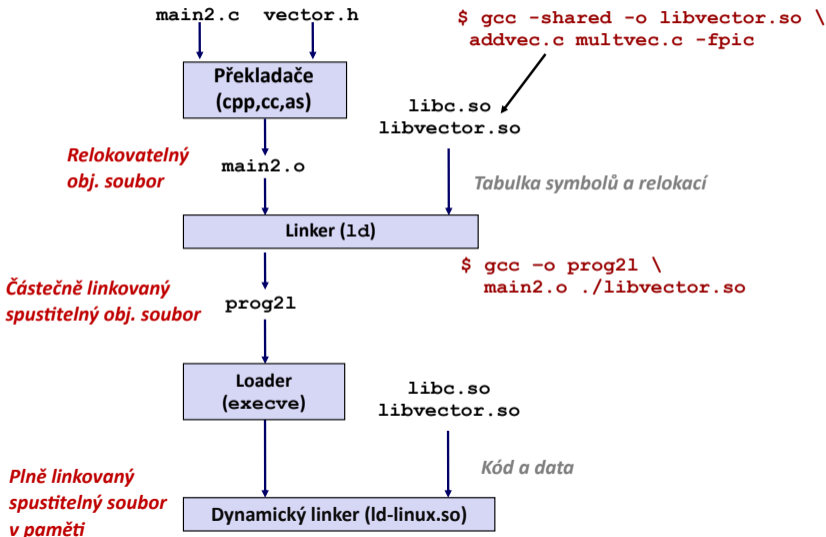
main2.c vector.h

$ gcc -shared -o libvector.so \
addvec.c multvec.c -fpic

Překladače
(cpp,cc,as)

libc.so
libvector.so

Relokovatelný
obj. soubor

main2.o

Tabulka symbolů a relokací

Linker (ld)

$ gcc -o prog21 \
main2.o ./libvector.so

Částečně linkovaný
spustitelný obj. soubor

prog21

Loader
(execve)

libc.so
libvector.so

Kód a data

Plně linkovaný
spustitelný soubor
v paměti

Dynamický linker (ld-linux.so)